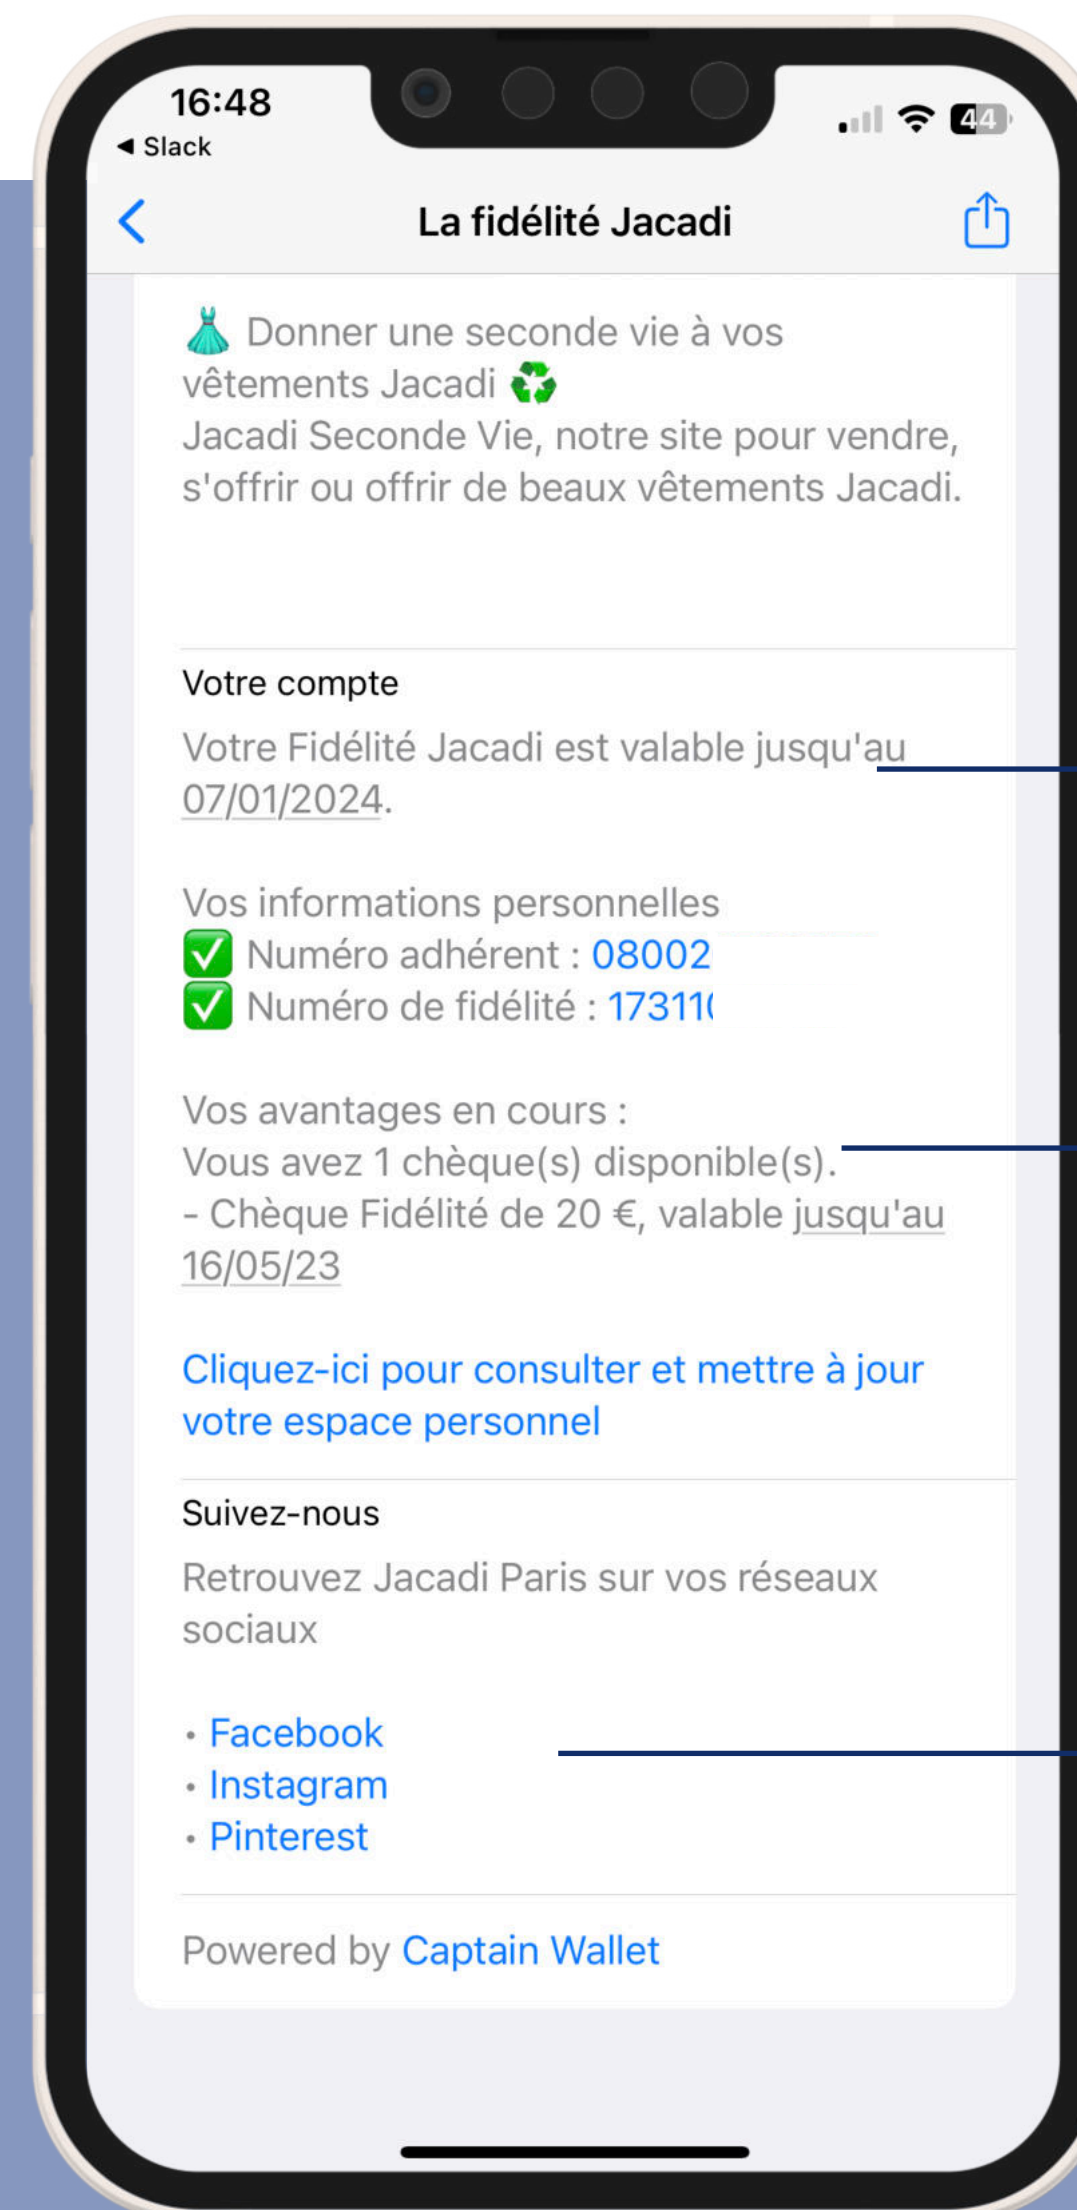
16:48
◂ Slack
44

La fidélité Jacadi

👗 Donner une seconde vie à vos vêtements Jacadi ♻️
Jacadi Seconde Vie, notre site pour vendre, s'offrir ou offrir de beaux vêtements Jacadi.

Votre compte
Votre Fidélité Jacadi est valable jusqu'au 07/01/2024.

Vos informations personnelles
✅ Numéro adhérent : 08002
✅ Numéro de fidélité : 17311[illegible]

Vos avantages en cours :
Vous avez 1 chèque(s) disponible(s).
- Chèque Fidélité de 20 €, valable jusqu'au 16/05/23

Cliquez-ici pour consulter et mettre à jour votre espace personnel

Suivez-nous
Retrouvez Jacadi Paris sur vos réseaux sociaux

• Facebook
• Instagram
• Pinterest

Powered by Captain Wallet